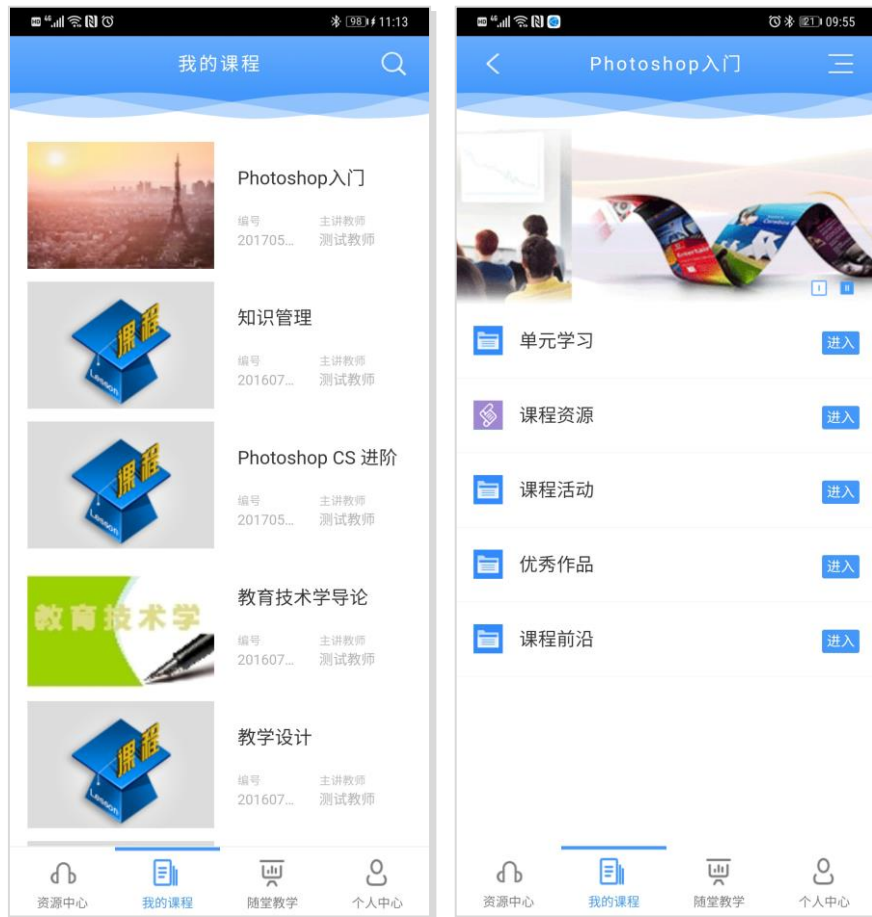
98 11:13

我的课程

Photoshop入门
编号 201705... 主讲教师 测试教师

课程 Lesson
知识管理
编号 201607... 主讲教师 测试教师

课程 Lesson
Photoshop CS 进阶
编号 201705... 主讲教师 测试教师

教育技术学
教育技术学导论
编号 201607... 主讲教师 测试教师

课程 Lesson
教学设计
编号 201607... 主讲教师 测试教师

资源中心 我的课程 随堂教学 个人中心

21 09:55

Photoshop入门

单元学习 进入
课程资源 进入
课程活动 进入
优秀作品 进入
课程前沿 进入

资源中心 我的课程 随堂教学 个人中心